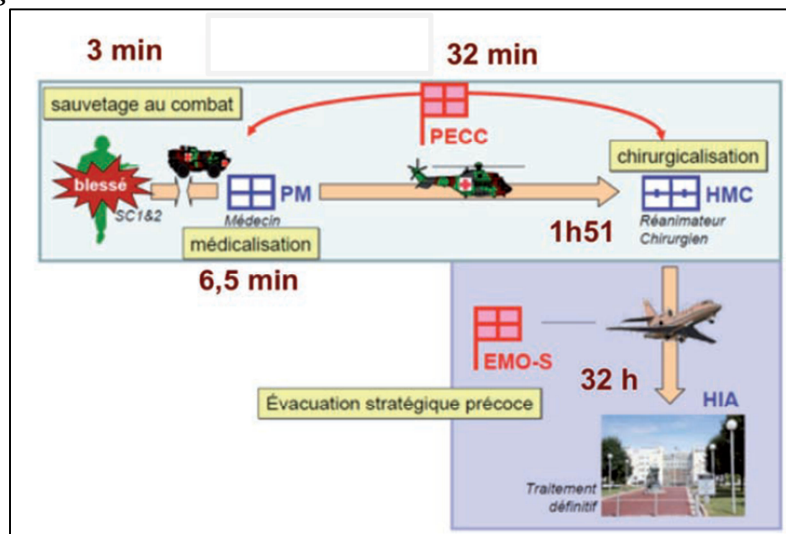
3 min

32 min

sauvetage au combat

PECC

chirurgicalisation

blessé

SC1&2

PM

Médecin

HMC

Réanimateur
Chirurgien

médicalisation

1h51

6,5 min

EMO-S

32 h

Évacuation stratégique précoce

HIA

Traitement
définitif